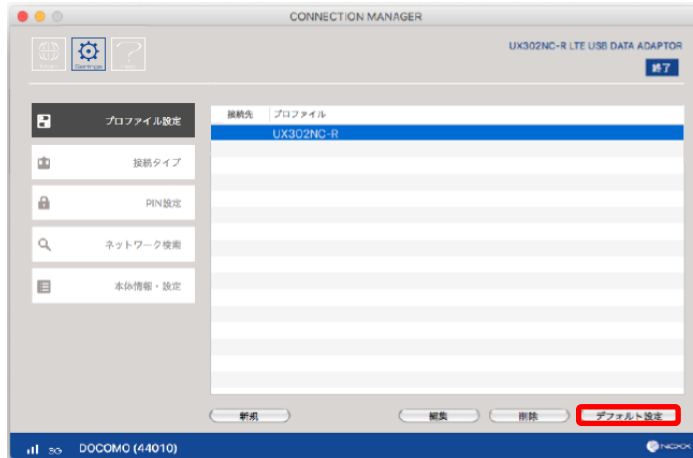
CONNECTION MANAGER

Settings

UX302NC-R LTE USB DATA ADAPTOR

終了

プロファイル設定

接続タイプ

PIN設定

ネットワーク検索

本体情報・設定

| 接続先 | プロファイル |
|---|---|
| | UX302NC-R |

新規

編集

削除

デフォルト設定

3G DOCOMO (44010)

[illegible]